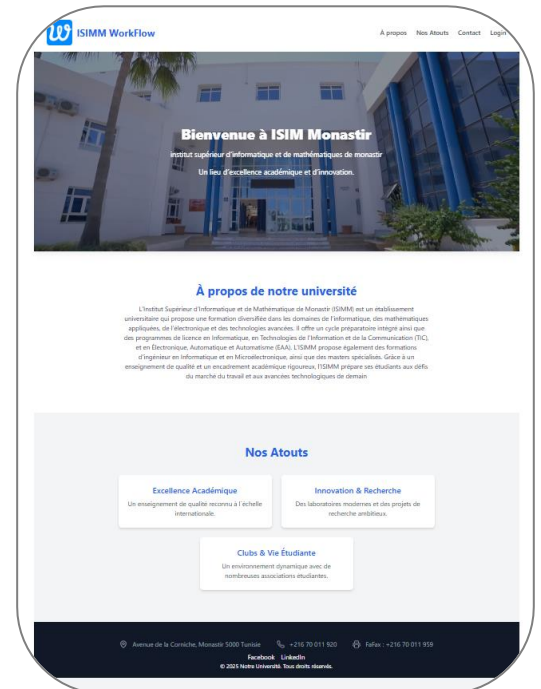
ISIMM WorkFlow

À propos Nos Atouts Contact Login

Bienvenue à ISIM Monastir

institut supérieur d'informatique et de mathématiques de monastir

Un lieu d'excellence académique et d'innovation.

À propos de notre université

L'Institut Supérieur d'Informatique et de Mathématique de Monastir (ISIMM) est un établissement universitaire qui propose une formation diversifiée dans les domaines de l'informatique, des mathématiques appliquées, de l'électronique et des technologies avancées. Il offre un cycle préparatoire intégré ainsi que des programmes de licence en Informatique, en Technologies de l'Information et de la Communication (TIC), et en Électronique, Automatique et Automatisme (EAA). L'ISIMM propose également des formations d'ingénieur en Informatique et en Microélectronique, ainsi que des masters spécialisés. Grâce à un enseignement de qualité et un encadrement académique rigoureux, l'ISIMM prépare ses étudiants aux défis du marché du travail et aux avancées technologiques de demain.

Nos Atouts

Excellence Académique

Un enseignement de qualité reconnu à l'échelle internationale.

Innovation & Recherche

Des laboratoires modernes et des projets de recherche ambitieux.

Clubs & Vie Étudiante

Un environnement dynamique avec de nombreuses associations étudiantes.

Avenue de la Corniche, Monastir 5000 Tunisie +216 70 011 920 FaFax : +216 70 011 959

Facebook LinkedIn

© 2025 Notre Université. Tous droits réservés.